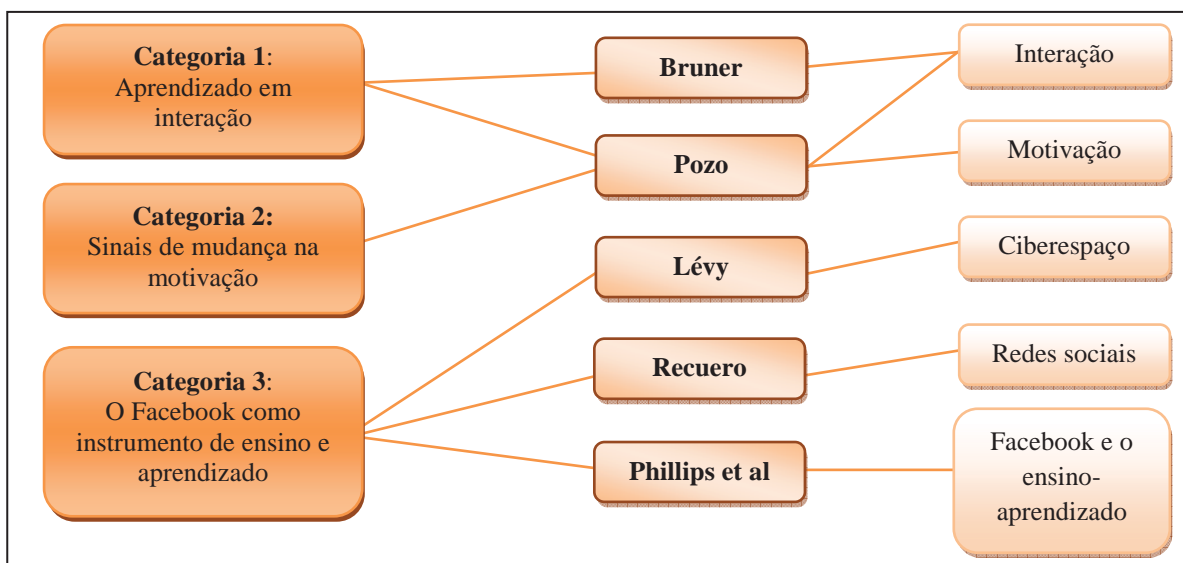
**Categoria 1**: Aprendizado em interação

**Categoria 2:** Sinais de mudança na motivação

**Categoria 3**: O Facebook como instrumento de ensino e aprendizado

**Bruner**

**Pozo**

**Lévy**

**Recuero**

**Phillips et al**

Interação

Motivação

Ciberespaço

Redes sociais

Facebook e o ensino-aprendizado